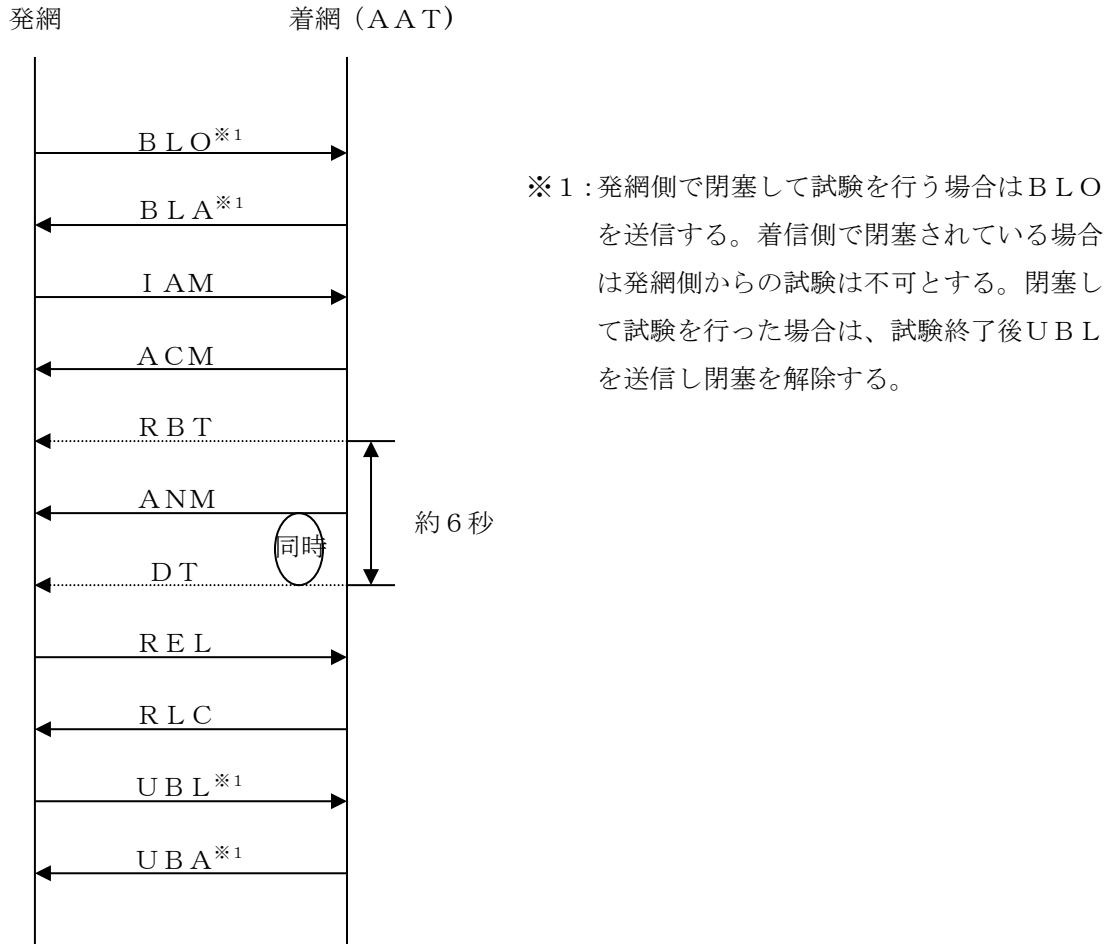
発網　　　　　　　　着網（AAT）

BLO※1

BLA※1

IAM

ACM

RBT

ANM

同時

DT

約6秒

REL

RLC

UBL※1

UBA※1

※1：発網側で閉塞して試験を行う場合はBLOを送信する。着信側で閉塞されている場合は発網側からの試験は不可とする。閉塞して試験を行った場合は、試験終了後UBLを送信し閉塞を解除する。